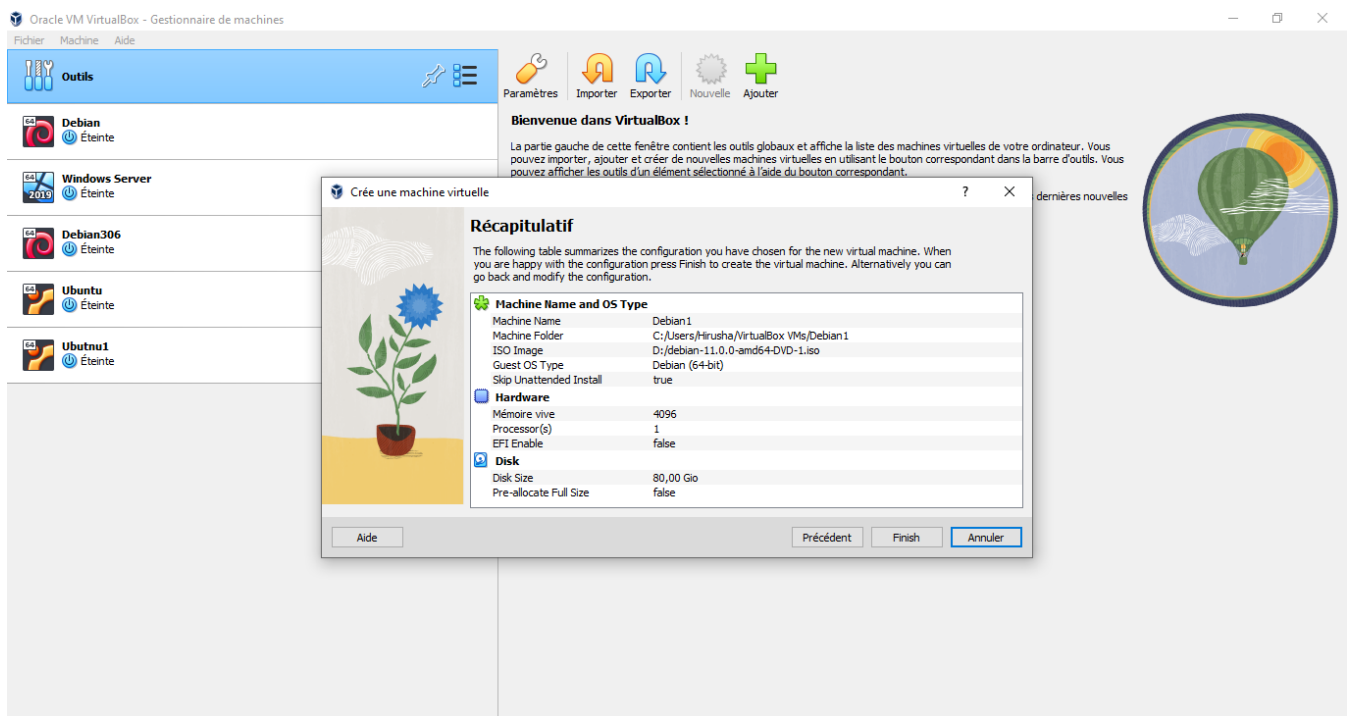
Oracle VM VirtualBox - Gestionnaire de machines

Fichier Machine Aide

Outils

Debian
Éteinte

Windows Server
2019
Éteinte

Debian306
Éteinte

Ubuntu
Éteinte

Ubutnu1
Éteinte

Paramètres Importer Exporter Nouvelle Ajouter

Bienvenue dans VirtualBox !

La partie gauche de cette fenêtre contient les outils globaux et affiche la liste des machines virtuelles de votre ordinateur. Vous pouvez importer, ajouter et créer de nouvelles machines virtuelles en utilisant le bouton correspondant dans la barre d'outils. Vous pouvez afficher les outils d'un élément sélectionné à l'aide du bouton correspondant.

dernières nouvelles

Crée une machine virtuelle ? ✕

Récapitulatif

The following table summarizes the configuration you have chosen for the new virtual machine. When you are happy with the configuration press Finish to create the virtual machine. Alternatively you can go back and modify the configuration.

Machine Name and OS Type

| | |
|---|---|
| Machine Name | Debian1 |
| Machine Folder | C:/Users/Hirusha/VirtualBox VMs/Debian1 |
| ISO Image | D:/debian-11.0.0-amd64-DVD-1.iso |
| Guest OS Type | Debian (64-bit) |
| Skip Unattended Install | true |

Hardware

| | |
|---|---|
| Mémoire vive | 4096 |
| Processor(s) | 1 |
| EFI Enable | false |

Disk

| | |
|---|---|
| Disk Size | 80,00 Gio |
| Pre-allocate Full Size | false |

Aide Précédent Finish Annuler